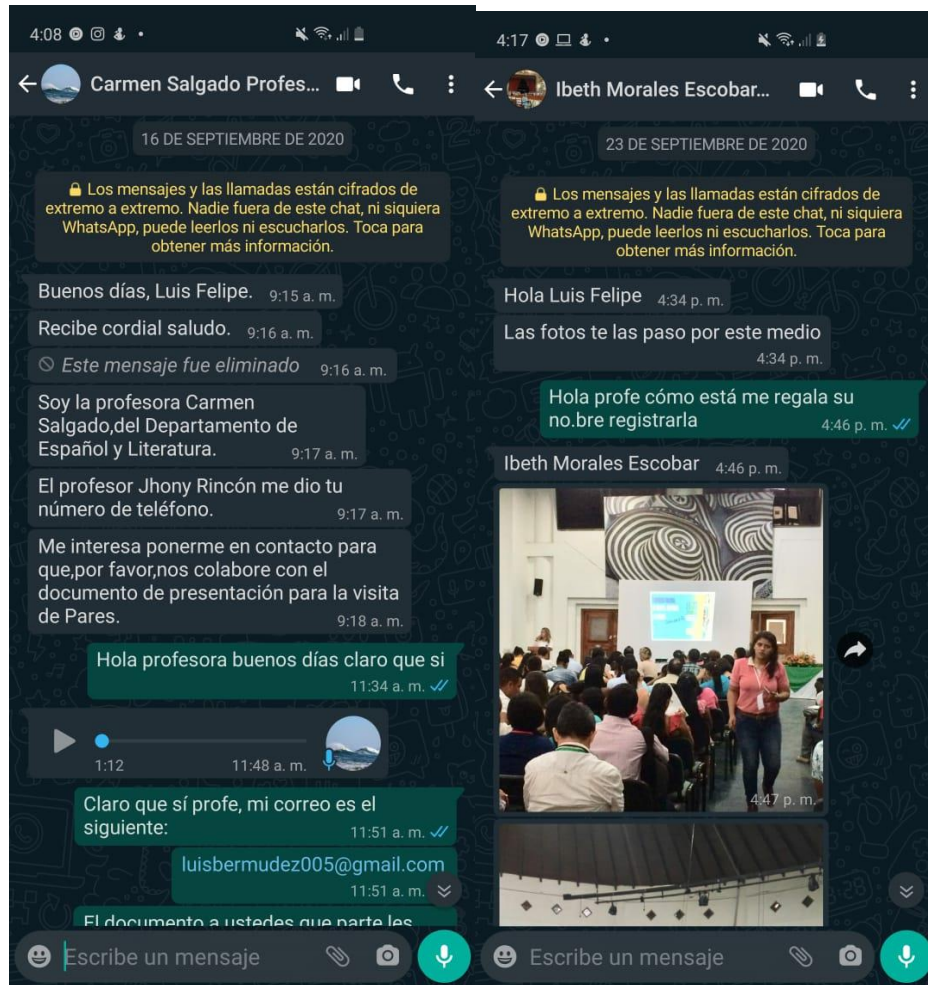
4:08

Carmen Salgado Profes...

16 DE SEPTIEMBRE DE 2020

🔒 Los mensajes y las llamadas están cifrados de extremo a extremo. Nadie fuera de este chat, ni siquiera WhatsApp, puede leerlos ni escucharlos. Toca para obtener más información.

Buenos días, Luis Felipe. 9:15 a. m.

Recibe cordial saludo. 9:16 a. m.

Este mensaje fue eliminado 9:16 a. m.

Soy la profesora Carmen Salgado,del Departamento de Español y Literatura. 9:17 a. m.

El profesor Jhony Rincón me dio tu número de teléfono. 9:17 a. m.

Me interesa ponerme en contacto para que,por favor,nos colabore con el documento de presentación para la visita de Pares. 9:18 a. m.

Hola profesora buenos días claro que si 11:34 a. m.

1:12 11:48 a. m.

Claro que sí profe, mi correo es el siguiente: 11:51 a. m.

luisbermudez005@gmail.com 11:51 a. m.

El documento a ustedes que parte les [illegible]

Escribe un mensaje

4:17

Ibeth Morales Escobar...

23 DE SEPTIEMBRE DE 2020

🔒 Los mensajes y las llamadas están cifrados de extremo a extremo. Nadie fuera de este chat, ni siquiera WhatsApp, puede leerlos ni escucharlos. Toca para obtener más información.

Hola Luis Felipe 4:34 p. m.

Las fotos te las paso por este medio 4:34 p. m.

Hola profe cómo está me regala su no.bre registrarla 4:46 p. m.

Ibeth Morales Escobar 4:46 p. m.

4:47 p. m.

Escribe un mensaje